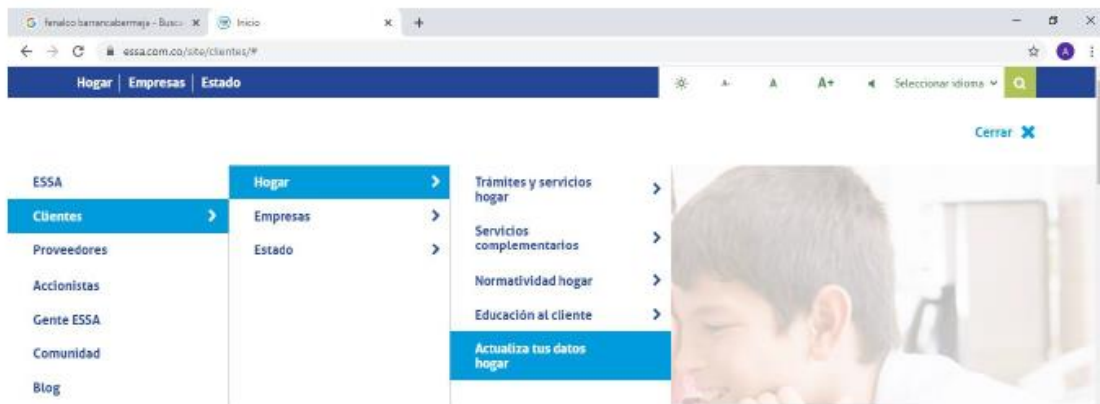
G fenalco barrancabermeja - Busca ×
Inicio ×
+
essa.com.co/site/clientes/#
A

Hogar | Empresas | Estado
A- A A+ Seleccionar idioma

Cerrar

ESSA
Clientes
Proveedores
Accionistas
Gente ESSA
Comunidad
Blog

Hogar
Empresas
Estado

Trámites y servicios hogar
Servicios complementarios
Normatividad hogar
Educación al cliente
Actualiza tus datos hogar